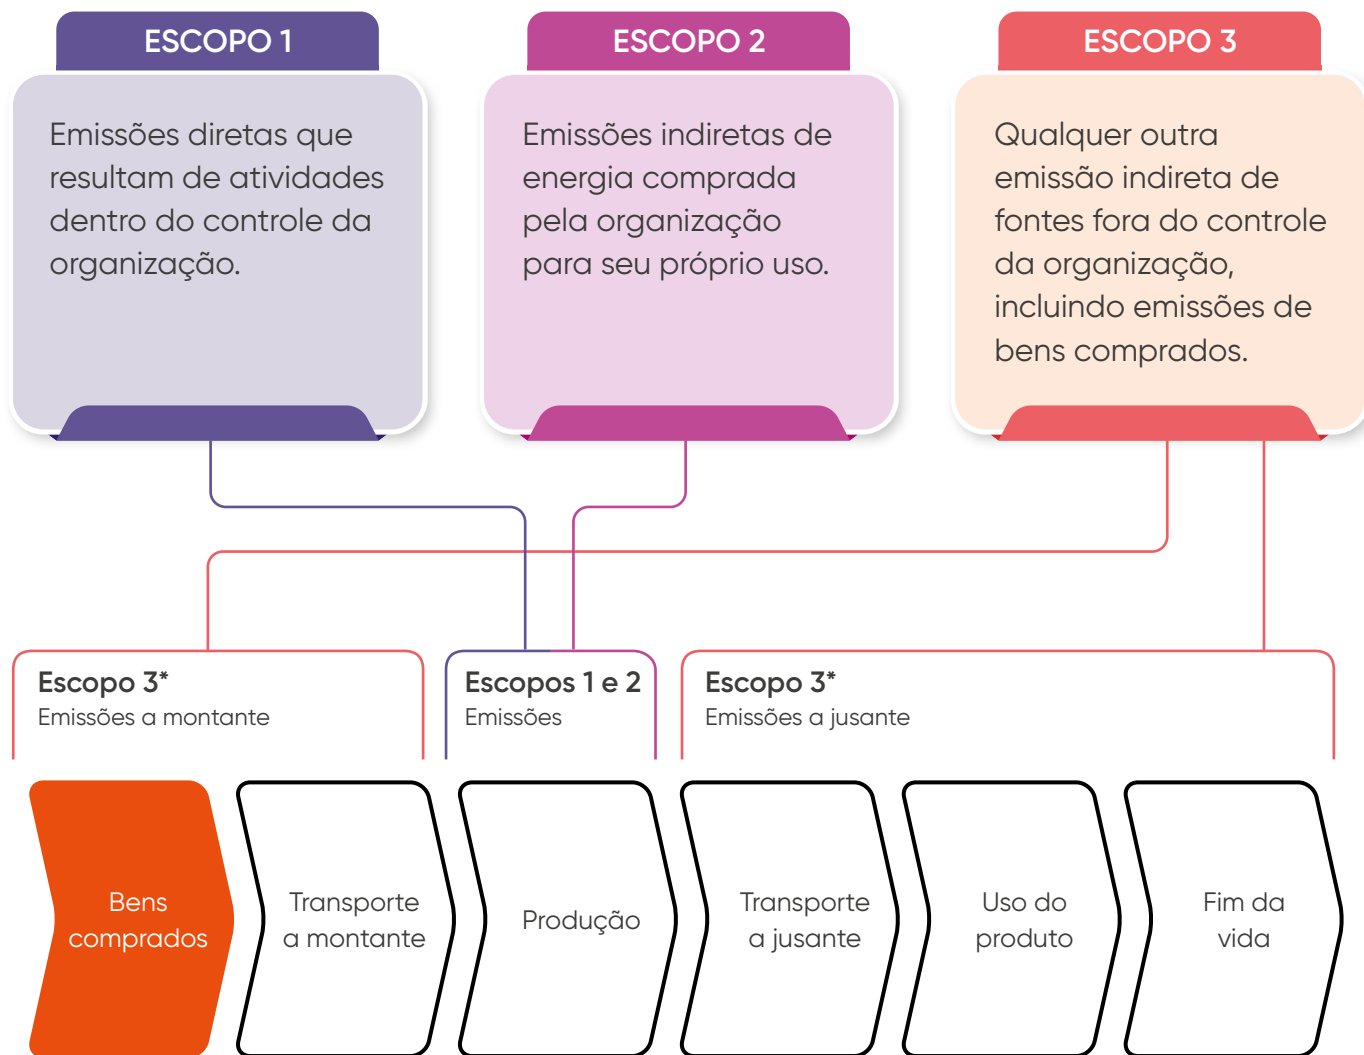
ESCOPO 1

Emissões diretas que resultam de atividades dentro do controle da organização.

ESCOPO 2

Emissões indiretas de energia comprada pela organização para seu próprio uso.

ESCOPO 3

Qualquer outra emissão indireta de fontes fora do controle da organização, incluindo emissões de bens comprados.

Escopo 3*
Emissões a montante

Escopos 1 e 2
Emissões

Escopo 3*
Emissões a jusante

Bens comprados

Transporte a montante

Produção

Transporte a jusante

Uso do produto

Fim da vida